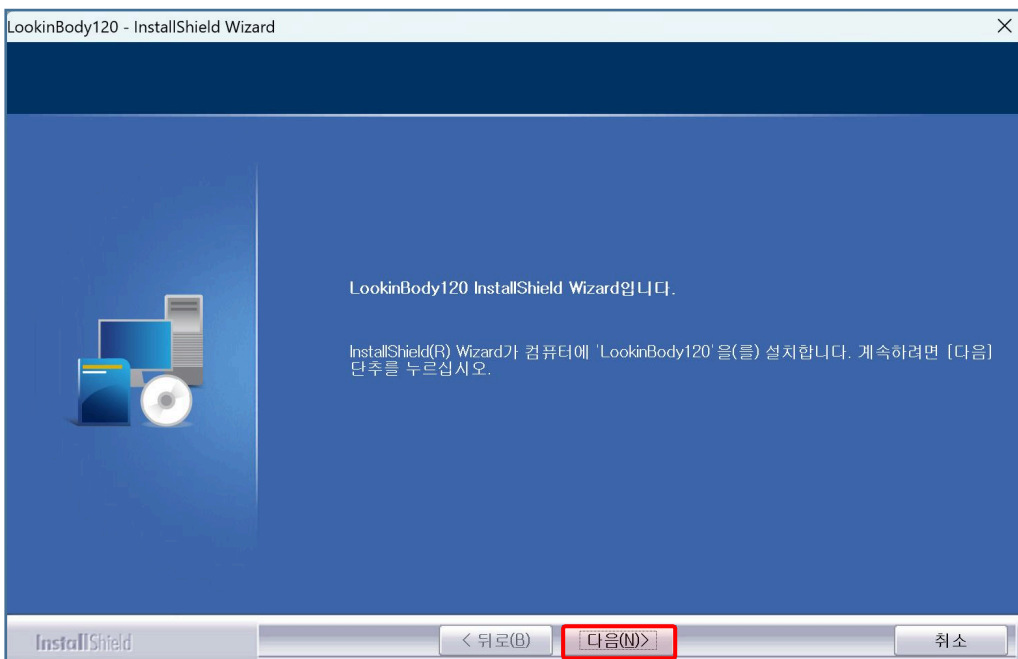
LookinBody120 - InstallShield Wizard

×

LookinBody120 InstallShield Wizard입니다.

InstallShield(R) Wizard가 컴퓨터에 'LookinBody120'을(를) 설치합니다. 계속하려면 [다음] 단추를 누르십시오.

InstallShield

< 뒤로(B)

다음(N)>

취소